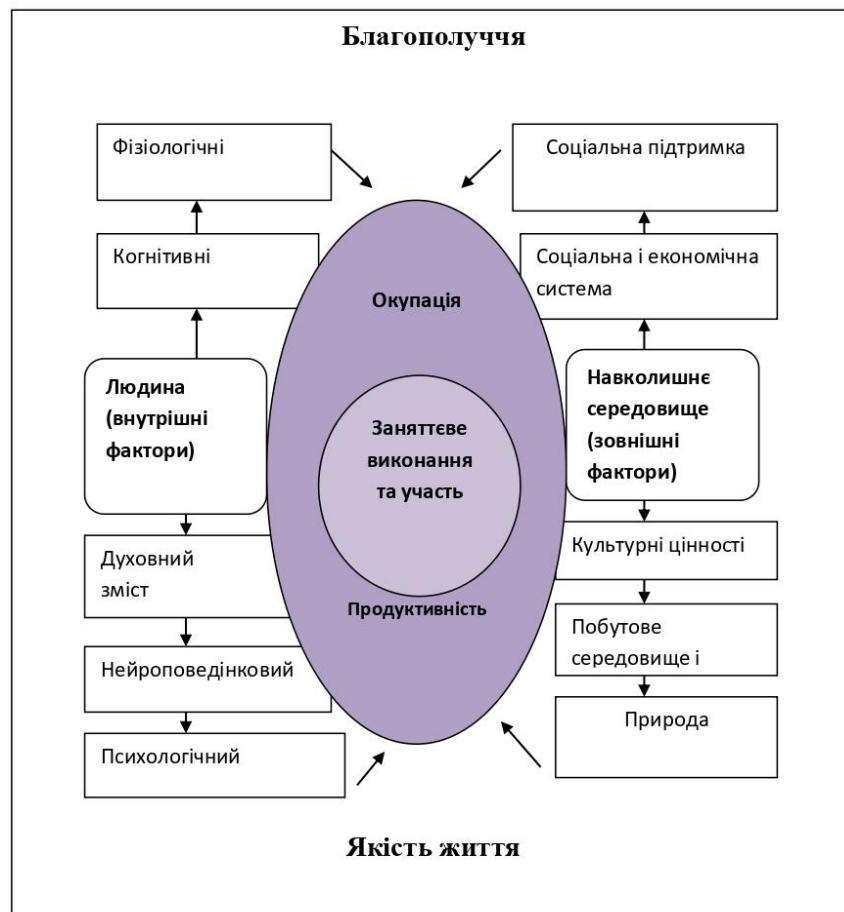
Благополуччя

Фізіологічні

Когнітивні

Людина (внутрішні фактори)

Духовний зміст

Нейроповедінковий

Психологічний

Окупація

Заняттєве виконання та участь

Продуктивність

Соціальна підтримка

Соціальна і економічна система

Навколишнє середовище (зовнішні фактори)

Культурні цінності

Побутове середовище і

Природа

Якість життя